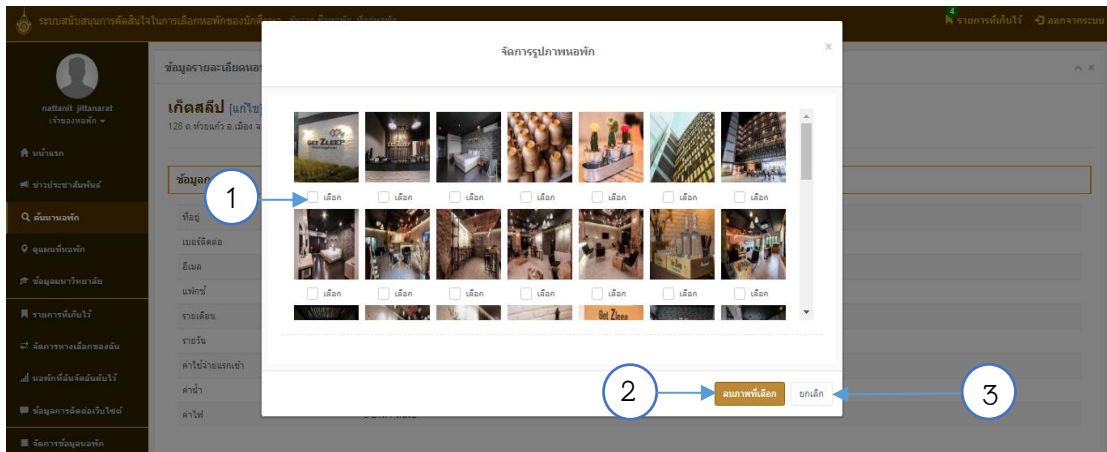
ระบบสนับสนุนการตัดสินใจในการเลือกหอพักของนักศึกษา
4 รายการที่เก็บไว้ ออกจากระบบ

nattanit jittanarat
เจ้าของหอพัก

หน้าแรก
ข่าวประชาสัมพันธ์
ค้นหาหอพัก
ชุมชนที่หอพัก
ข้อมูลมหาวิทยาลัย
รายการที่เก็บไว้
จัดการทางเลือกของฉัน
หอพักที่ฉันจัดอันดับไว้
ข้อมูลการติดต่อเว็บไซต์
จัดการข้อมูลหอพัก

ข้อมูลรายละเอียดหอ
เก็ตสลีป [แก้ไข
128 ถ.ห้วยแก้ว อ.เมือง จ.

ข้อมูล
ที่อยู่
เบอร์ติดต่อ
อีเมล
แฟกซ์
รายเดือน
รายวัน
ค่าใช้จ่ายแรกเข้า
ค่าน้ำ
ค่าไฟ

จัดการรูปภาพหอพัก

GET ZLEEP

เลือก เลือก เลือก เลือก เลือก เลือก เลือก
เลือก เลือก เลือก เลือก เลือก เลือก เลือก

Get Zleep

1
2
3

ลบภาพที่เลือก
ยกเลิก